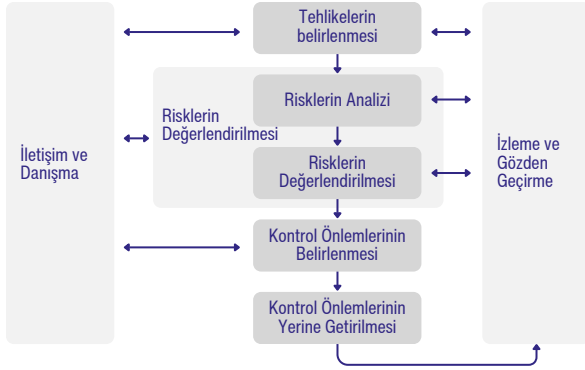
İletişim ve Danışma

Tehlikelerin belirlenmesi

Risklerin Değerlendirilmesi

Risklerin Analizi

Risklerin Değerlendirilmesi

Kontrol Önlemlerinin Belirlenmesi

Kontrol Önlemlerinin Yerine Getirilmesi

İzleme ve Gözden Geçirme